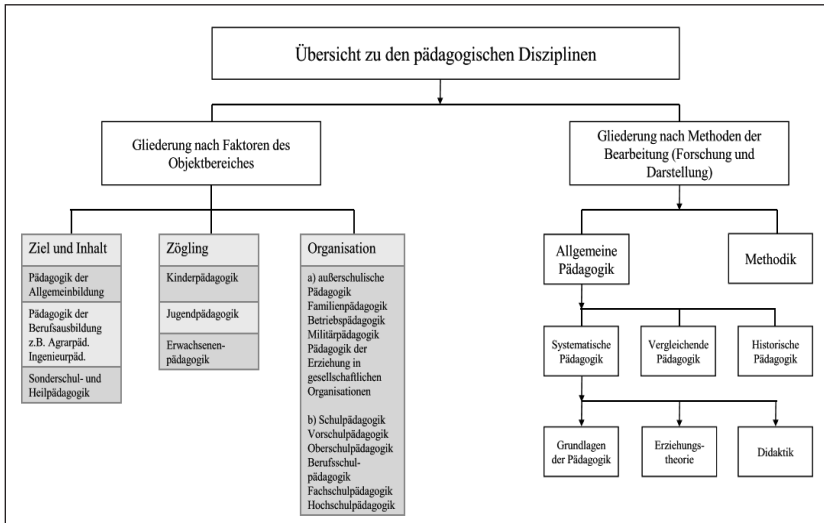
Übersicht zu den pädagogischen Disziplinen

Gliederung nach Faktoren des Objektbereiches

Gliederung nach Methoden der Bearbeitung (Forschung und Darstellung)

Ziel und Inhalt

Pädagogik der Allgemeinbildung

Pädagogik der Berufsausbildung z.B. Agrarpäd. Ingenieurpäd.

Sonderschul- und Heilpädagogik

Zögling

Kinderpädagogik

Jugendpädagogik

Erwachsenenpädagogik

Organisation

a) außerschulische Pädagogik
Familienpädagogik
Betriebspädagogik
Militärpädagogik
Pädagogik der Erziehung in gesellschaftlichen Organisationen

b) Schulpädagogik
Vorschulpädagogik
Oberschulpädagogik
Berufsschulpädagogik
Fachschulpädagogik
Hochschulpädagogik

Allgemeine Pädagogik

Methodik

Systematische Pädagogik

Vergleichende Pädagogik

Historische Pädagogik

Grundlagen der Pädagogik

Erziehungstheorie

Didaktik